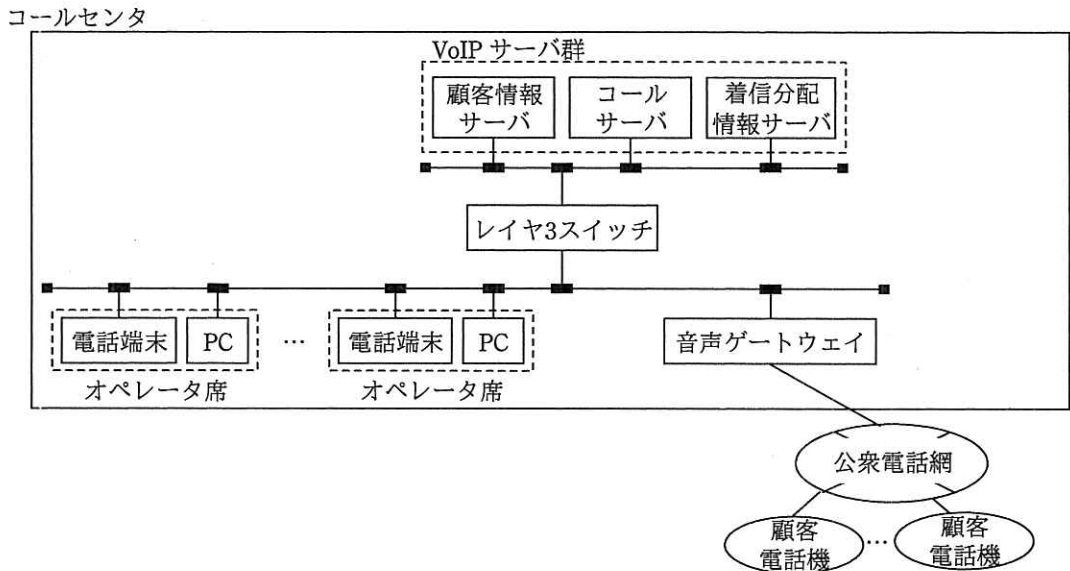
コールセンタ

VoIP サーバ群

顧客情報サーバ

コールサーバ

着信分配情報サーバ

レイヤ3スイッチ

電話端末

PC

…

電話端末

PC

音声ゲートウェイ

オペレータ席

オペレータ席

公衆電話網

顧客電話機

…

顧客電話機